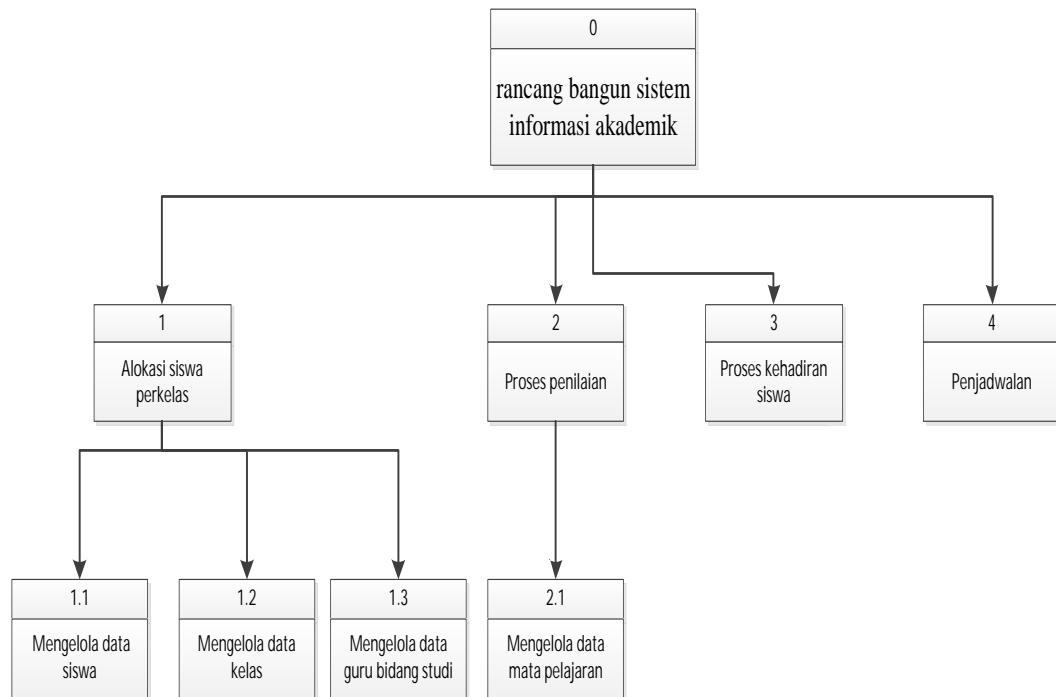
0

rancang bangun sistem informasi akademik

1

Alokasi siswa perkelas

2

Proses penilaian

3

Proses kehadiran siswa

4

Penjadwalan

1.1

Mengelola data siswa

1.2

Mengelola data kelas

1.3

Mengelola data guru bidang studi

2.1

Mengelola data mata pelajaran